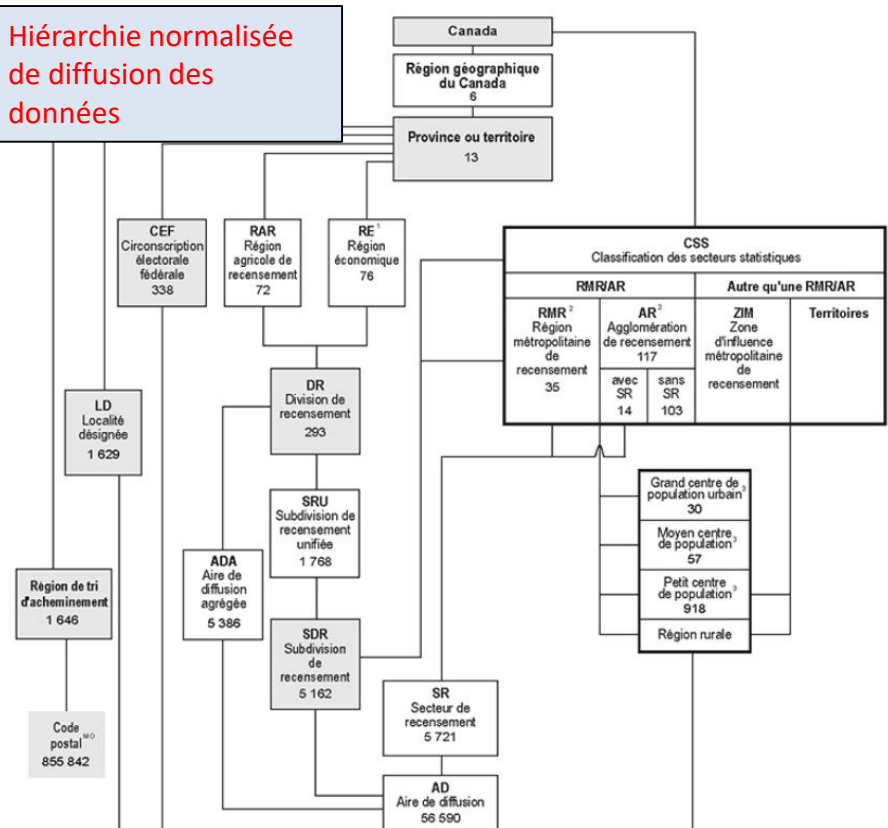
Hiérarchie normalisée de diffusion des données

Canada

Région géographique du Canada
6

Province ou territoire
13

CEF
Circonscription électorale fédérale
338

RAR
Région agricole de recensement
72

RE$^1$
Région économique
76

CSS
Classification des secteurs statistiques

| RMR/AR | | | | Autre qu'une RMR/AR | |
|---|---|---|---|---|---|
| RMR$^2$ Région métropolitaine de recensement 35 | AR$^2$ Agglomération de recensement 117 | | | ZIM Zone d'influence métropolitaine de recensement | Territoires |
| | avec SR 14 | sans SR 103 | | | |

LD
Localité désignée
1 629

DR
Division de recensement
293

SRU
Subdivision de recensement unifiée
1 768

Grand centre de population urbain$^3$
30

Moyen centre de population$^3$
57

Petit centre de population$^3$
918

Région rurale

ADA
Aire de diffusion agrégée
5 386

Région de tri d'acheminement
1 646

SDR
Subdivision de recensement
5 162

Code postal$^{MO}$
855 842

SR
Secteur de recensement
5 721

AD
Aire de diffusion
56 590